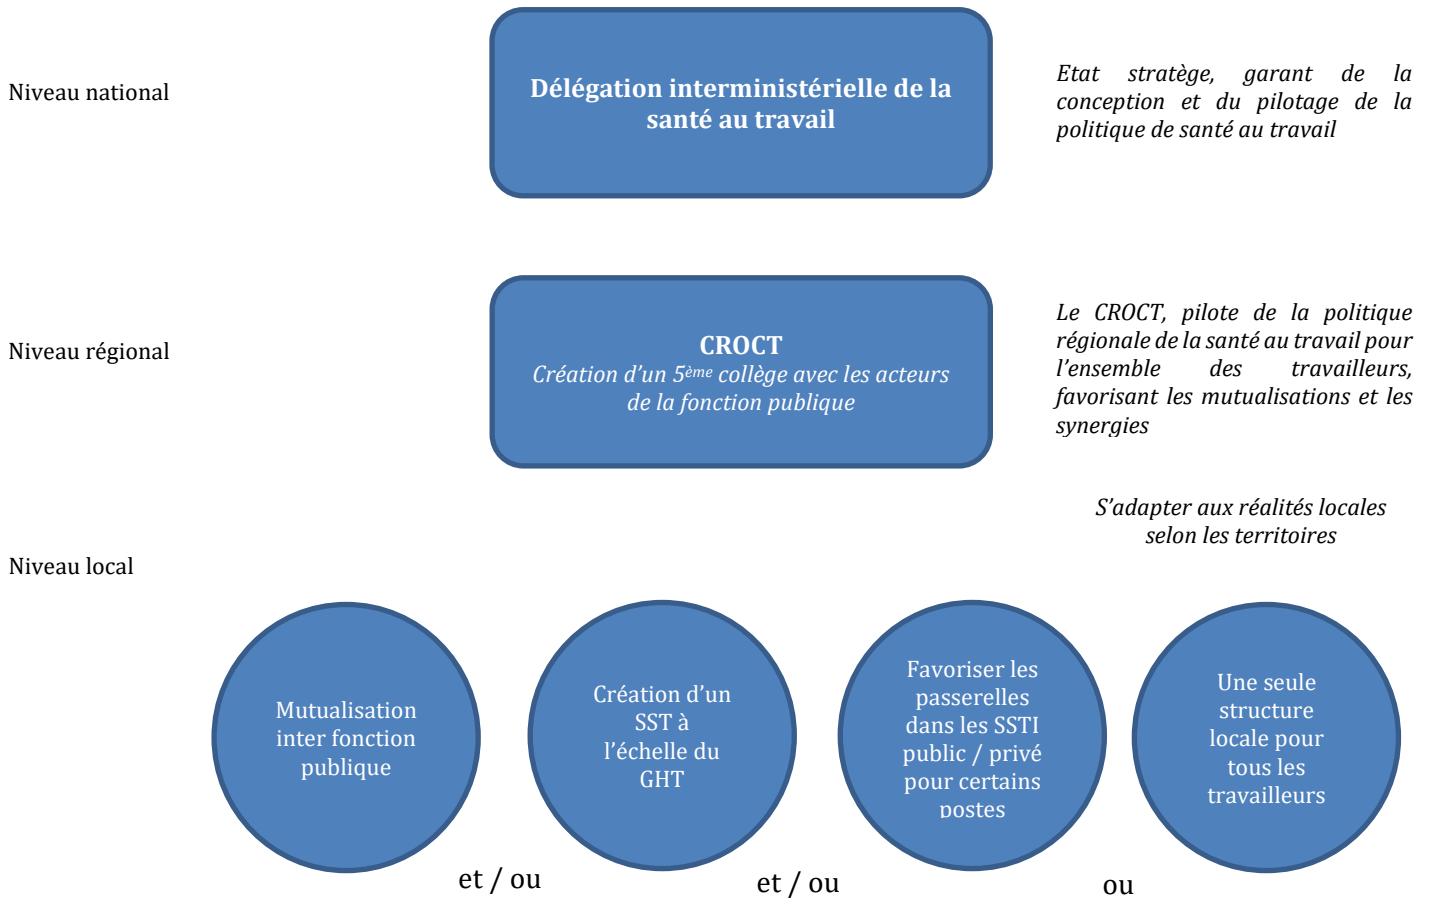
Niveau national

Délégation interministérielle de la santé au travail

Etat stratège, garant de la conception et du pilotage de la politique de santé au travail

Niveau régional

CROCT
Création d'un 5$^{ème}$ collège avec les acteurs de la fonction publique

Le CROCT, pilote de la politique régionale de la santé au travail pour l'ensemble des travailleurs, favorisant les mutualisations et les synergies

S'adapter aux réalités locales selon les territoires

Niveau local

Mutualisation inter fonction publique

et / ou

Création d'un SST à l'échelle du GHT

et / ou

Favoriser les passerelles dans les SSTI public / privé pour certains postes

ou

Une seule structure locale pour tous les travailleurs